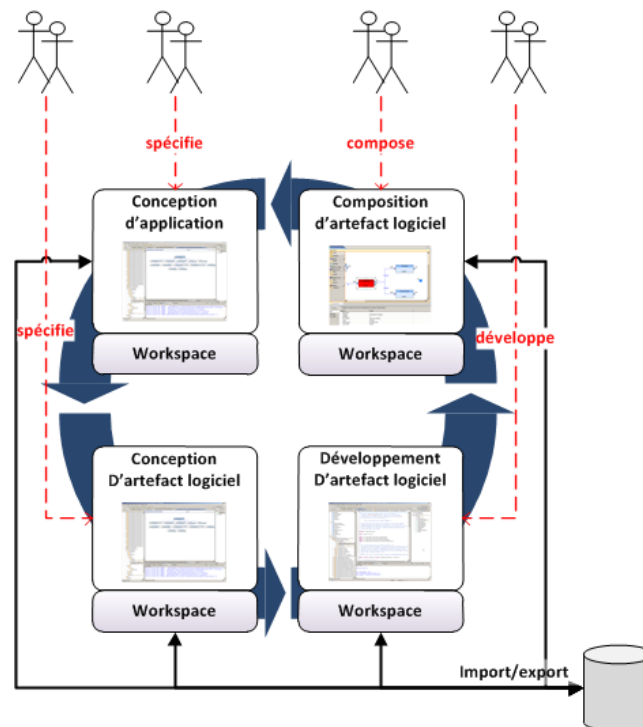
spécifie

compose

Conception d'application

Composition d'artefact logiciel

spécifie

développe

Workspace

Workspace

Conception D'artefact logiciel

Développement D'artefact logiciel

Workspace

Workspace

Import/export